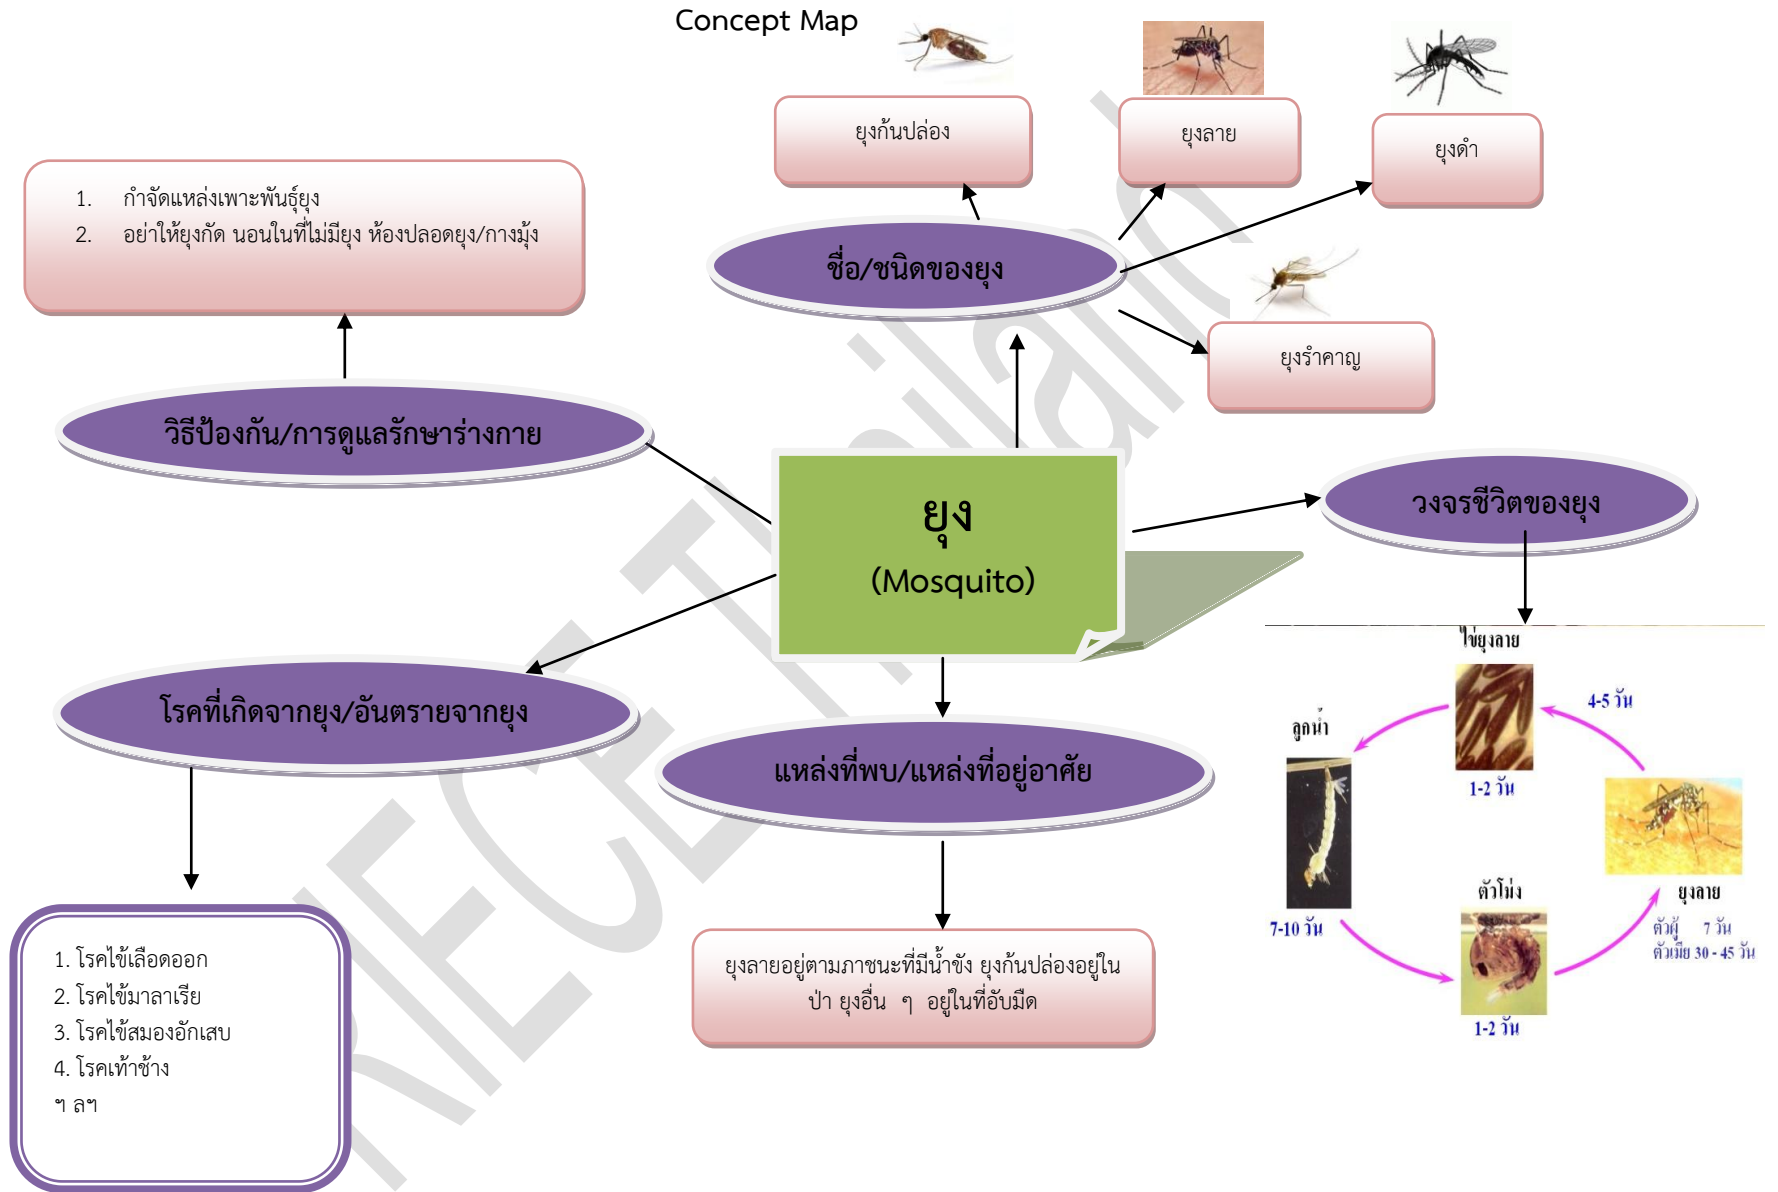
Concept Map

ยุงก้นปล่อง

ยุงลาย

ยุงดำ

1. กำจัดแหล่งเพาะพันธุ์ยุง
2. อย่าให้ยุงกัด นอนในที่ไม่มียุง ห้องปลอดยุง/กางมุ้ง

ชื่อ/ชนิดของยุง

ยุงรำคาญ

วิธีป้องกัน/การดูแลรักษาร่างกาย

ยุง
(Mosquito)

วงจรชีวิตของยุง

ไข่ยุงลาย

4-5 วัน

ลูกน้ำ

1-2 วัน

โรคที่เกิดจากยุง/อันตรายจากยุง

แหล่งที่พบ/แหล่งที่อยู่อาศัย

ตัวโม่ง

ยุงลาย

7-10 วัน

ตัวผู้ 7 วัน
ตัวเมีย 30 - 45 วัน

1-2 วัน

1. โรคไข้เลือดออก
2. โรคไข้มาลาเรีย
3. โรคไข้สมองอักเสบ
4. โรคเท้าช้าง
ฯ ลฯ

ยุงลายอยู่ตามภาชนะที่มีน้ำขัง ยุงก้นปล่องอยู่ในป่า ยุงอื่น ๆ อยู่ในที่อับมืด